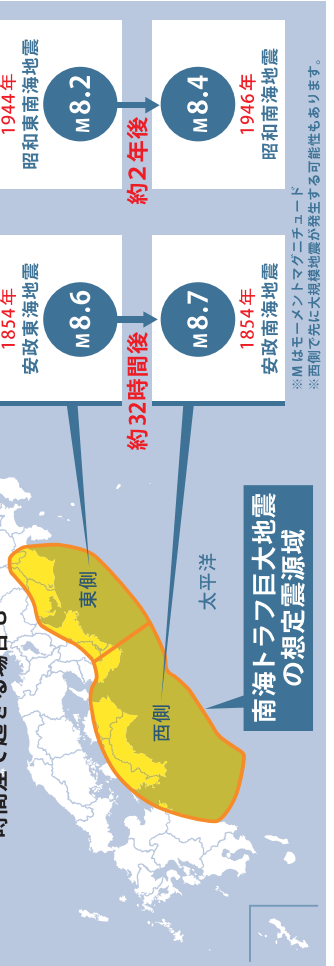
1944年
昭和東南海地震
M8.2

約2年後

1946年
昭和南海地震
M8.4

1854年
安政東海地震
M8.6

約32時間後

1854年
安政南海地震
M8.7

※Mはモーメントマグニチュード
※西側で先に大規模地震が発生する可能性もあります。

東側
西側
太平洋

南海トラフ巨大地震の想定震源域